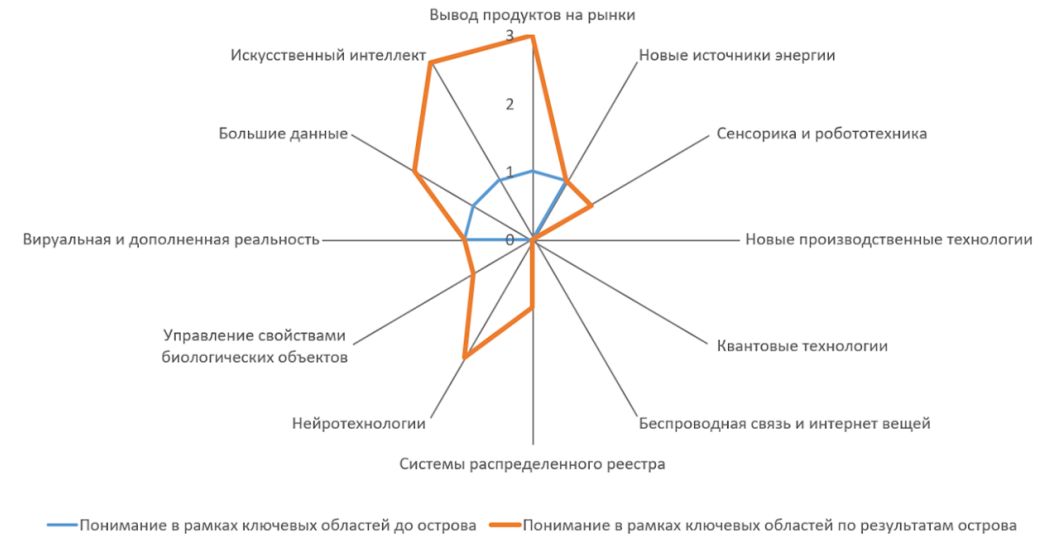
Вывод продуктов на рынки

3

2

1

0

Новые источники энергии

Сенсорика и робототехника

Новые производственные технологии

Квантовые технологии

Беспроводная связь и интернет вещей

Системы распределенного реестра

Нейротехнологии

Управление свойствами биологических объектов

Вируальная и дополненная реальность

Большие данные

Искусственный интеллект

Понимание в рамках ключевых областей до острова
Понимание в рамках ключевых областей по результатам острова